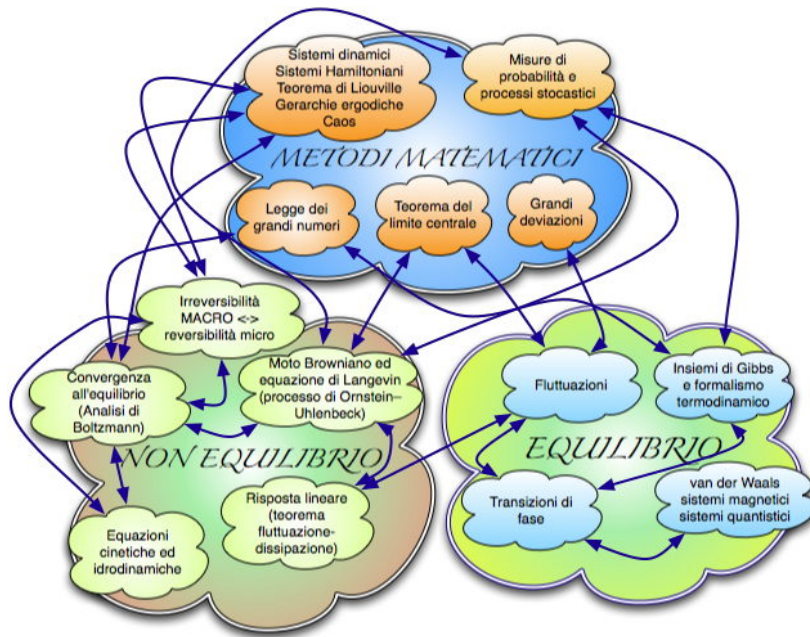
Sistemi dinamici
Sistemi Hamiltoniani
Teorema di Liouville
Gerarchie ergodiche
Caos

Misure di probabilità e processi stocastici

METODI MATEMATICI

Legge dei grandi numeri

Teorema del limite centrale

Grandi deviazioni

Irreversibilità MACRO <-> reversibilità micro

Convergenza all'equilibrio (Analisi di Boltzmann)

Moto Browniano ed equazione di Langevin (processo di Ornstein–Uhlenbeck)

NON EQUILIBRIO

Risposta lineare (teorema fluttuazione-dissipazione)

Equazioni cinetiche ed idrodinamiche

Fluttuazioni

Insiemi di Gibbs e formalismo termodinamico

EQUILIBRIO

Transizioni di fase

van der Waals sistemi magnetici sistemi quantistici